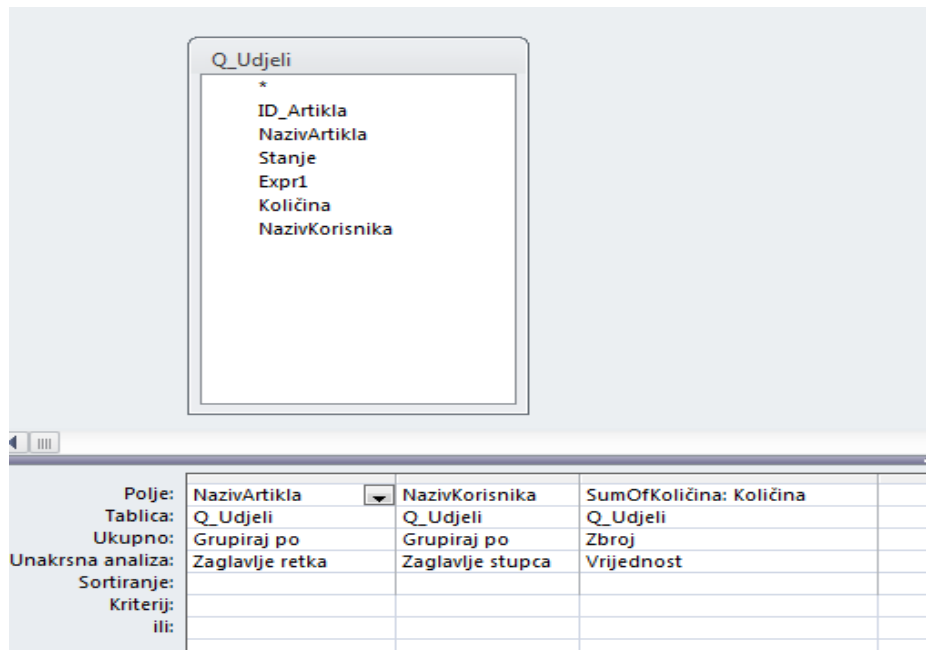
Q_Udjeli

*
ID_Artikla
NazivArtikla
Stanje
Expr1
Količina
NazivKorisnika

| | | | |
|---|---|---|---|
| Polje: | NazivArtikla | NazivKorisnika | SumOfKoličina: Količina |
| Tablica: | Q_Udjeli | Q_Udjeli | Q_Udjeli |
| Ukupno: | Grupiraj po | Grupiraj po | Zbroj |
| Unakrsna analiza: | Zaglavlje retka | Zaglavlje stupca | Vrijednost |
| Sortiranje: | | | |
| Kriterij: | | | |
| ili: | | | |